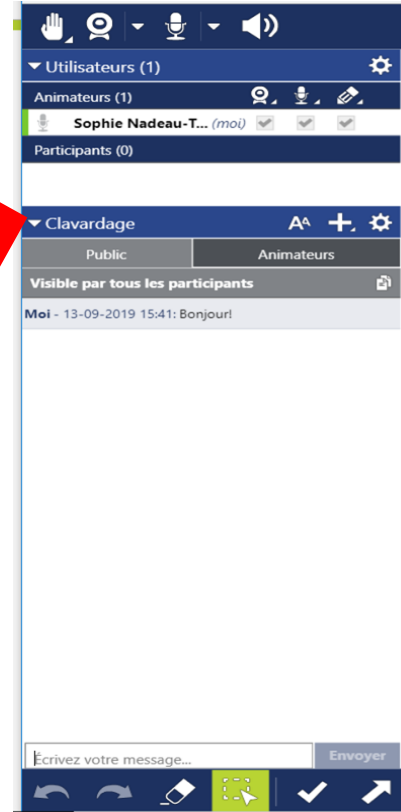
▾ Utilisateurs (1)

Animateurs (1)

Sophie Nadeau-T... (moi)

Participants (0)

▾ Clavardage

Public

Animateurs

Visible par tous les participants

Moi - 13-09-2019 15:41: Bonjour!

Écrivez votre message...

Envoyer